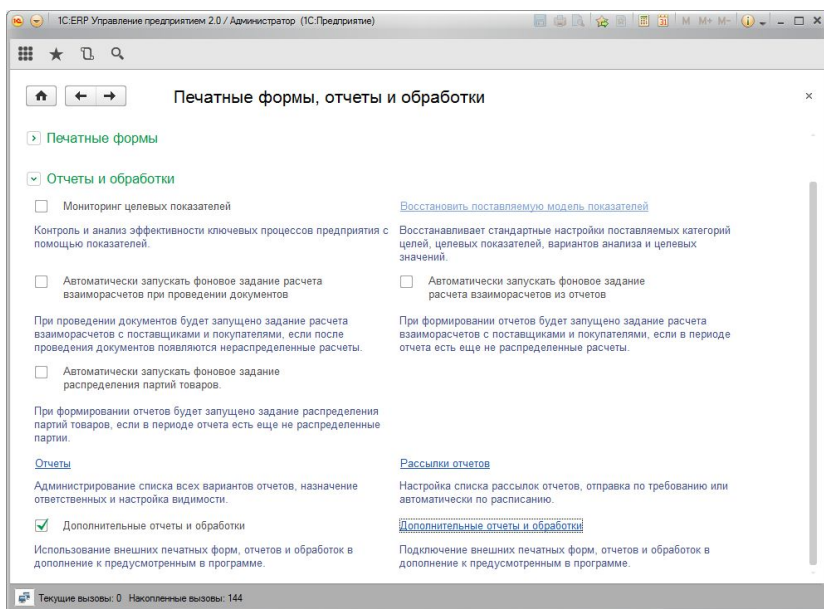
1С:ERP Управление предприятием 2.0 / Администратор (1С:Предприятие)

M M+ M-

Печатные формы, отчеты и обработки

Печатные формы

Отчеты и обработки

Мониторинг целевых показателей

Контроль и анализ эффективности ключевых процессов предприятия с помощью показателей.

Восстановить поставляемую модель показателей

Восстанавливает стандартные настройки поставляемых категорий целей, целевых показателей, вариантов анализа и целевых значений.

Автоматически запускать фоновое задание расчета взаиморасчетов при проведении документов

При проведении документов будет запущено задание расчета взаиморасчетов с поставщиками и покупателями, если после проведения документов появляются нераспределенные расчеты.

Автоматически запускать фоновое задание расчета взаиморасчетов из отчетов

При формировании отчетов будет запущено задание расчета взаиморасчетов с поставщиками и покупателями, если в периоде отчета есть еще не распределенные расчеты.

Автоматически запускать фоновое задание распределения партий товаров.

При формировании отчетов будет запущено задание распределения партий товаров, если в периоде отчета есть еще не распределенные партии.

Отчеты

Администрирование списка всех вариантов отчетов, назначение ответственных и настройка видимости.

Рассылки отчетов

Настройка списка рассылок отчетов, отправка по требованию или автоматически по расписанию.

Дополнительные отчеты и обработки

Использование внешних печатных форм, отчетов и обработок в дополнение к предусмотренным в программе.

Дополнительные отчеты и обработки

Подключение внешних печатных форм, отчетов и обработок в дополнение к предусмотренным в программе.

Текущие вызовы: 0 Накопленные вызовы: 144